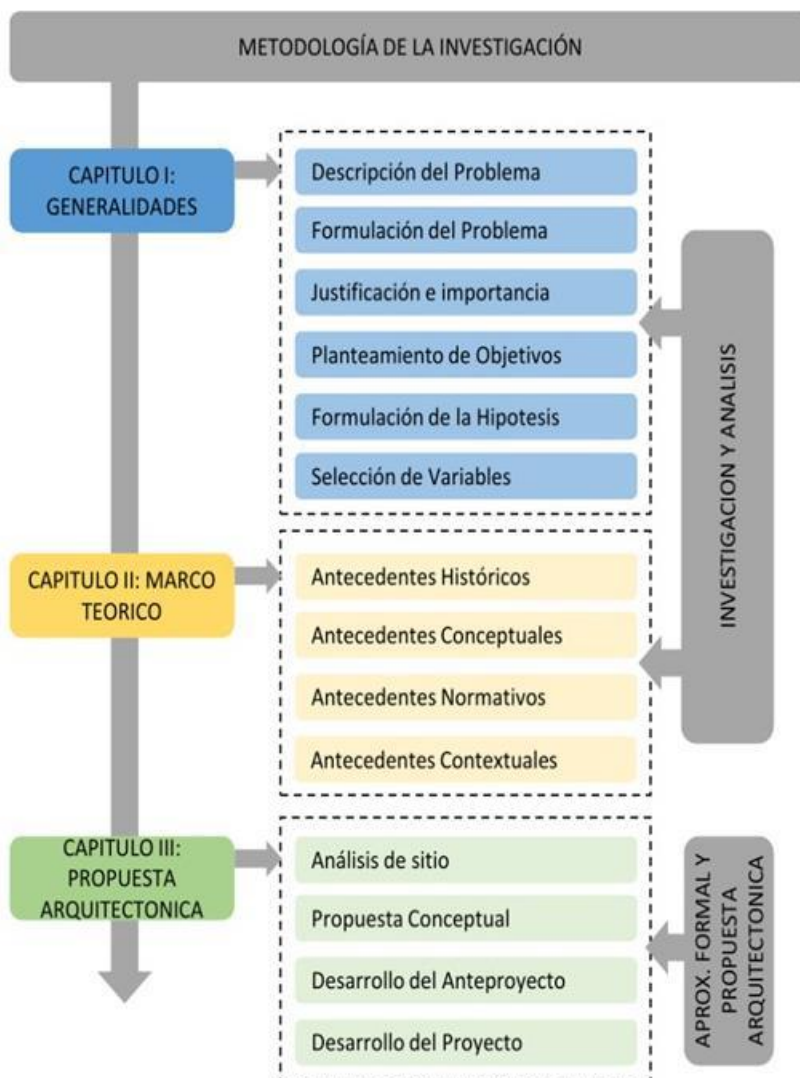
METODOLOGÍA DE LA INVESTIGACIÓN

CAPITULO I: GENERALIDADES

Descripción del Problema

Formulación del Problema

Justificación e importancia

Planteamiento de Objetivos

Formulación de la Hipotesis

Selección de Variables

INVESTIGACION Y ANALISIS

CAPITULO II: MARCO TEORICO

Antecedentes Históricos

Antecedentes Conceptuales

Antecedentes Normativos

Antecedentes Contextuales

CAPITULO III: PROPUESTA ARQUITECTONICA

Análisis de sitio

Propuesta Conceptual

Desarrollo del Anteproyecto

Desarrollo del Proyecto

APROX. FORMAL Y PROPUESTA ARQUITECTONICA